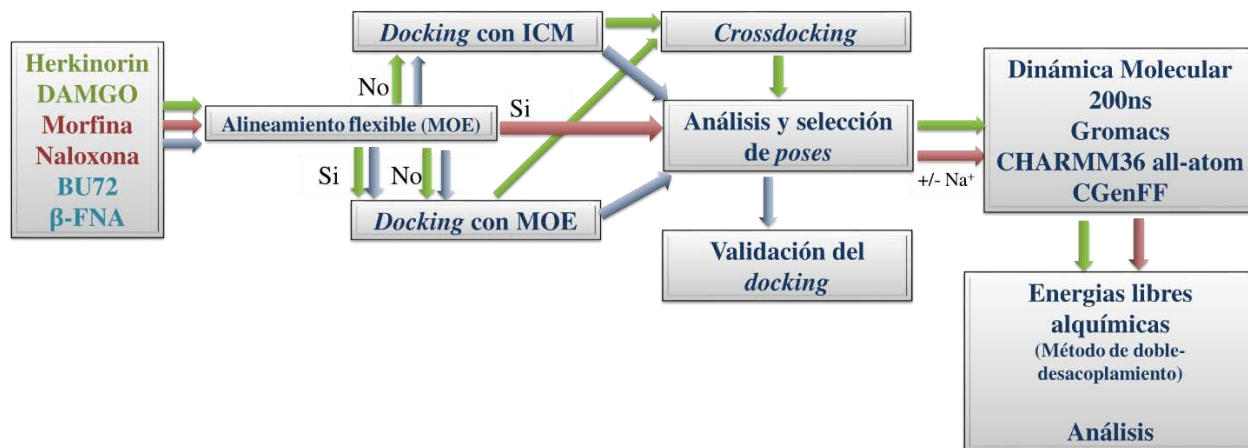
Herkinorin
DAMGO
Morfina
Naloxona
BU72
β-FNA

Docking con ICM

Crossdocking

No

Alineamiento flexible (MOE)

Si

Análisis y selección de poses

Dinámica Molecular
200ns
Gromacs
CHARMM36 all-atom
CGenFF

+/- Na$^+$

Si

No

Docking con MOE

Validación del docking

Energias libres alquímicas
(Método de doble-desacoplamiento)

Análisis